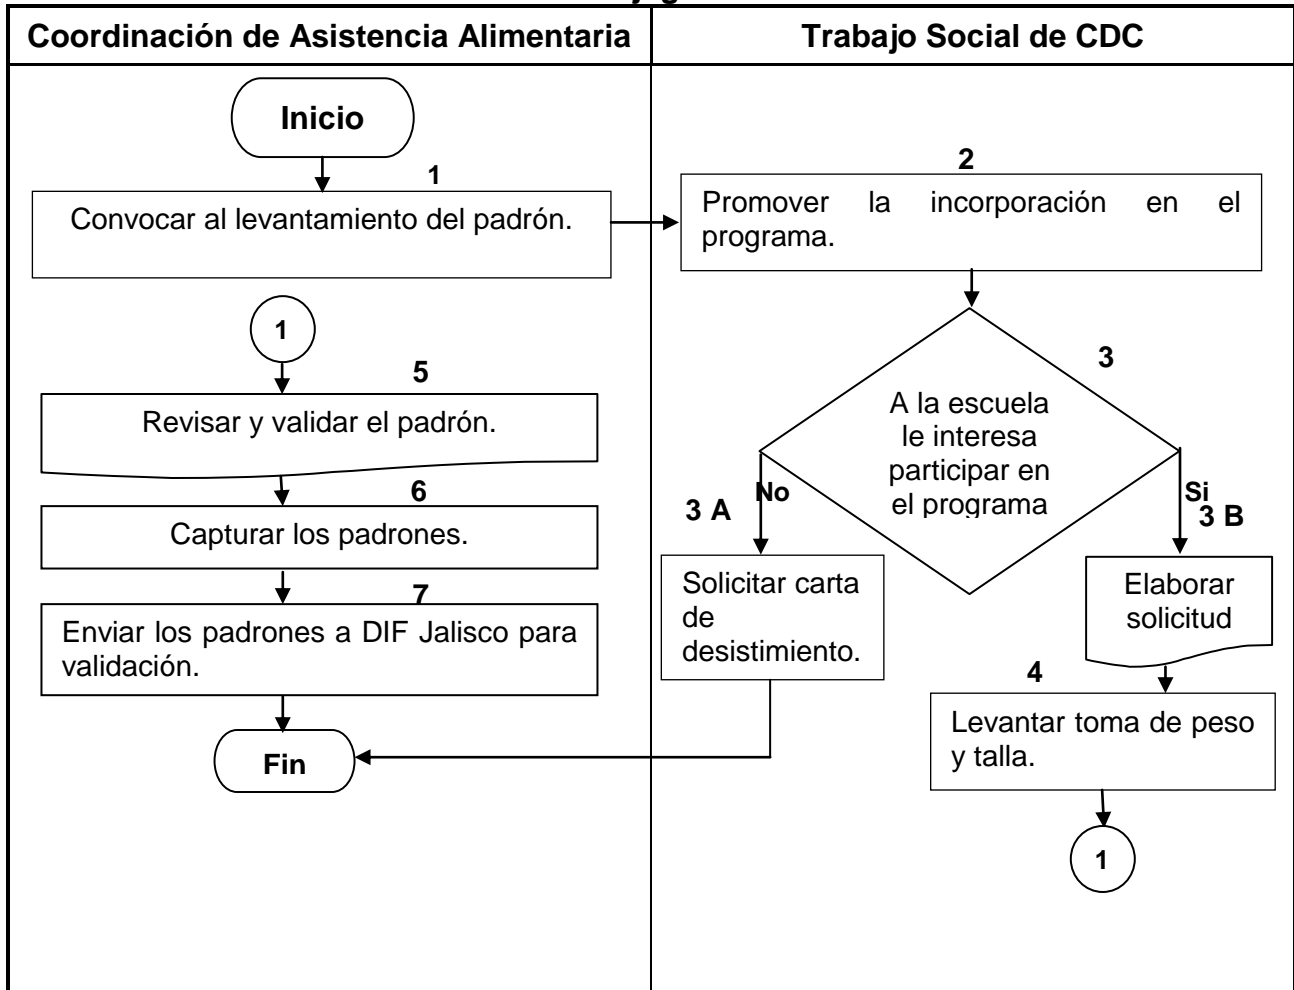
| Coordinación de Asistencia Alimentaria | Trabajo Social de CDC |
|---|---|

Inicio

1
Convocar al levantamiento del padrón.

2
Promover la incorporación en el programa.

3
A la escuela le interesa participar en el programa

No
3 A
Solicitar carta de desistimiento.

Si
3 B
Elaborar solicitud

4
Levantar toma de peso y talla.

1

1

5
Revisar y validar el padrón.

6
Capturar los padrones.

7
Enviar los padrones a DIF Jalisco para validación.

Fin